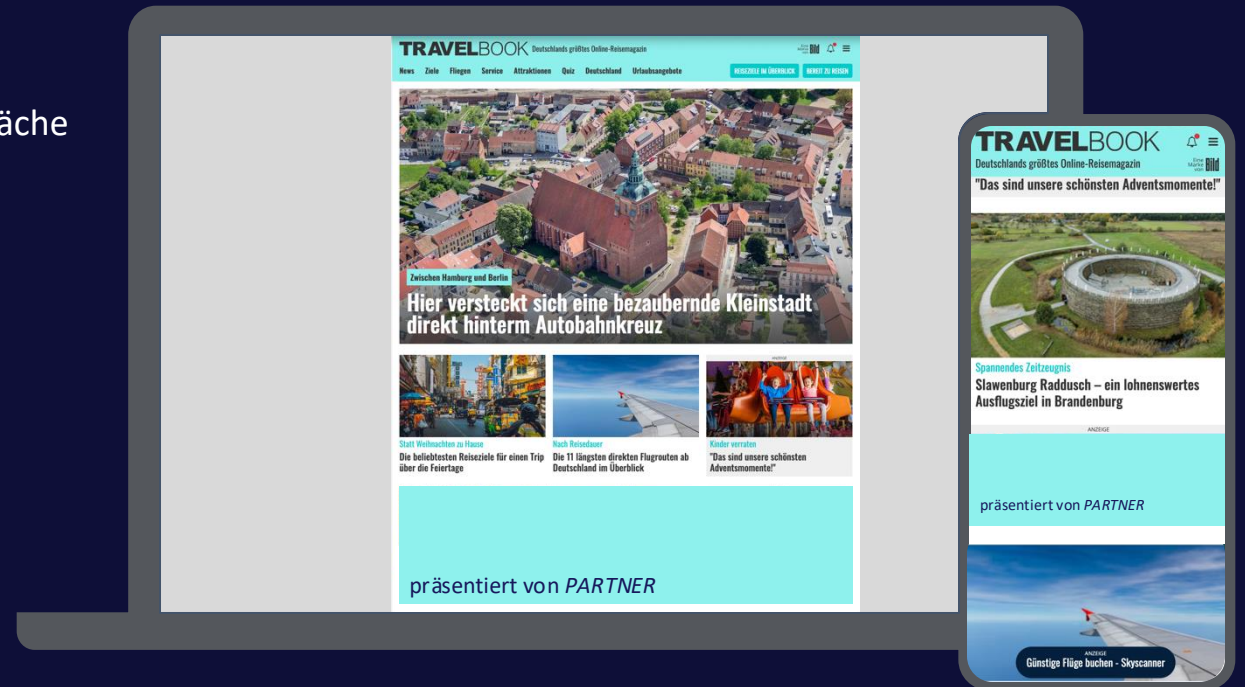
äche

TRAVELBOOK Deutschlands größtes Online-Reisemagazin

Eine Marke von Bild

News Ziele Fliegen Service Attraktionen Quiz Deutschland Urlaubsangebote

REISEZIELE IM ÜBERBLICK BEREIT ZU REISEN

Zwischen Hamburg und Berlin

Hier versteckt sich eine bezaubernde Kleinstadt direkt hinterm Autobahnkreuz

Statt Weihnachten zu Hause

Die beliebtesten Reiseziele für einen Trip über die Feiertage

Nach Reisedauer

Die 11 längsten direkten Flugrouten ab Deutschland im Überblick

ANZEIGE

Kinder verraten

"Das sind unsere schönsten Adventsmomente!"

präsentiert von *PARTNER*

TRAVELBOOK

Deutschlands größtes Online-Reisemagazin

Eine Marke von Bild

"Das sind unsere schönsten Adventsmomente!"

Spannendes Zeitzeugnis

Slawenburg Raddusch – ein lohnenswertes Ausflugsziel in Brandenburg

ANZEIGE

präsentiert von *PARTNER*

ANZEIGE

Günstige Flüge buchen - Skyscanner